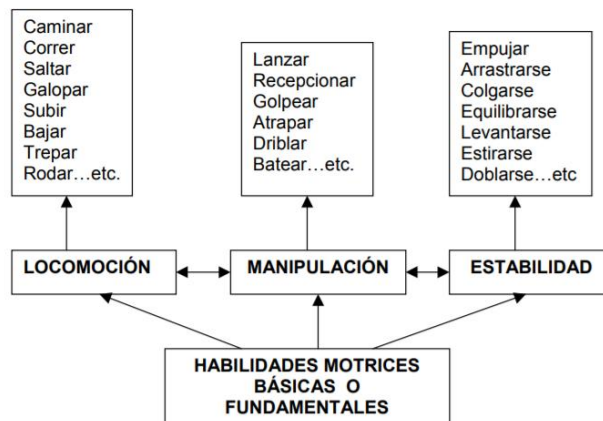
Caminar
Correr
Saltar
Galopar
Subir
Bajar
Trepar
Rodar…etc.

Lanzar
Recepcionar
Golpear
Atrapar
Driblar
Batear…etc.

Empujar
Arrastrarse
Colgarse
Equilibrarse
Levantarse
Estirarse
Doblarse…etc

LOCOMOCIÓN

MANIPULACIÓN

ESTABILIDAD

HABILIDADES MOTRICES BÁSICAS O FUNDAMENTALES